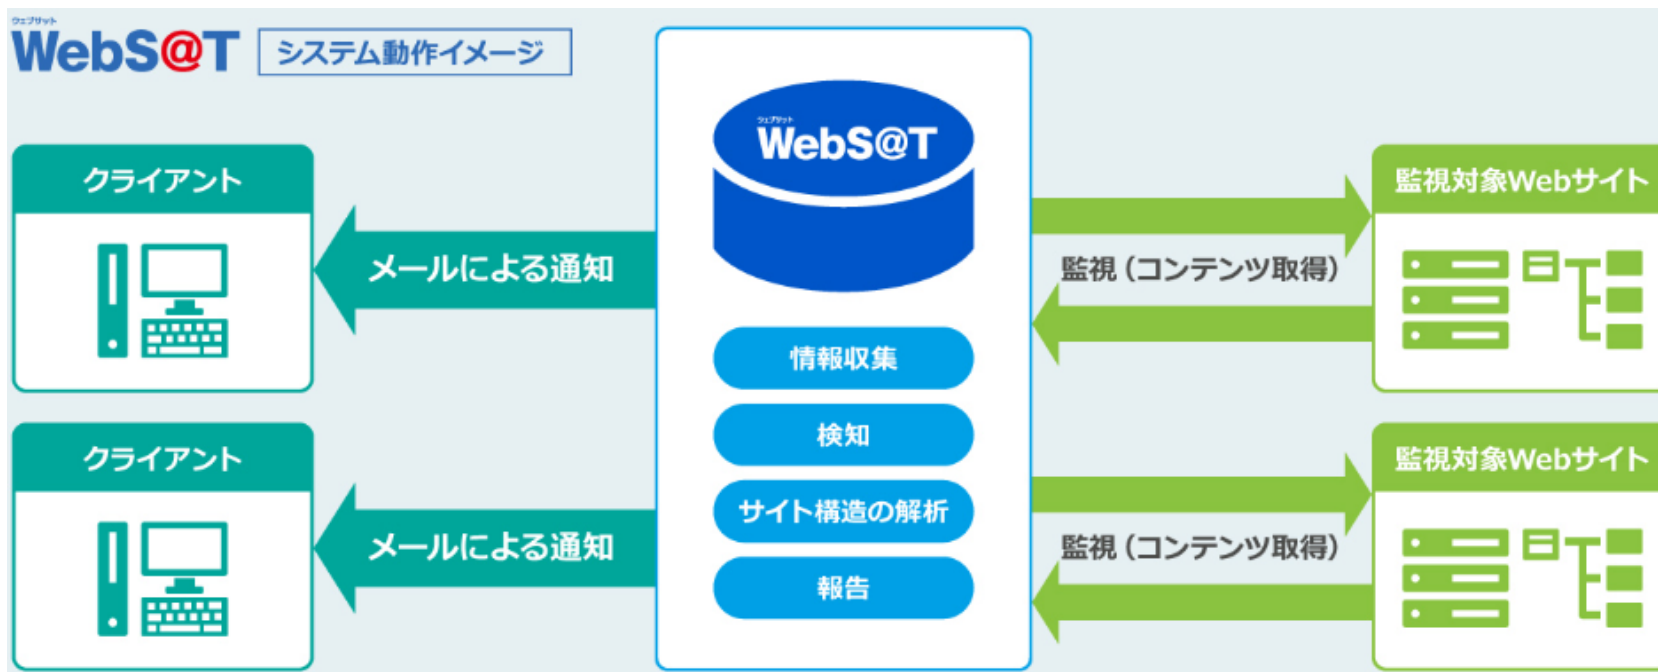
ウェブサット
WebS@T
システム動作イメージ

クライアント

メールによる通知

ウェブサット
WebS@T

情報収集

検知

サイト構造の解析

報告

監視（コンテンツ取得）

監視対象Webサイト

クライアント

メールによる通知

監視（コンテンツ取得）

監視対象Webサイト